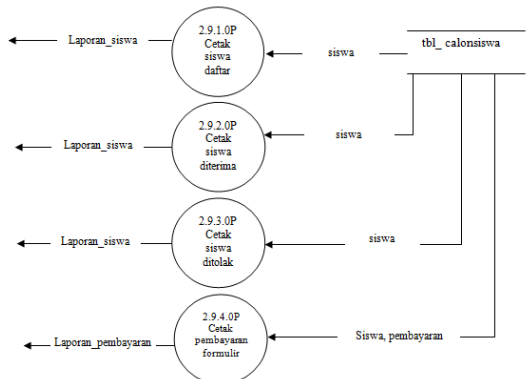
Laporan_siswa

2.9.1.0P
Cetak
siswa
daftar

siswa

tbl_ calonsiswa

Laporan_siswa

2.9.2.0P
Cetak
siswa
diterima

siswa

Laporan_siswa

2.9.3.0P
Cetak
siswa
ditolak

siswa

Laporan_pembayaran

2.9.4.0P
Cetak
pembayaran
formulir

Siswa, pembayaran